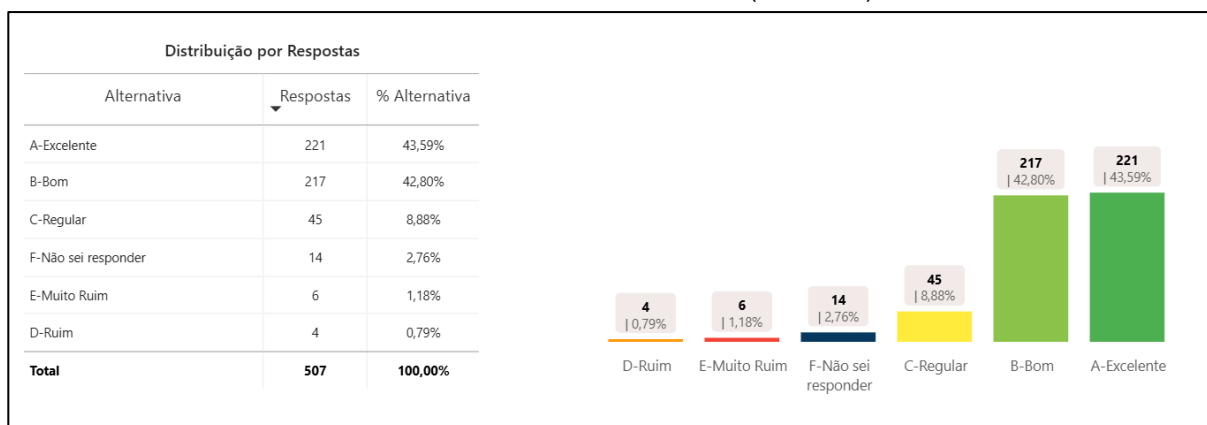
Distribuição por Respostas

| Alternativa | Respostas | % Alternativa |
|---|---|---|
| A-Excelente | 221 | 43,59% |
| B-Bom | 217 | 42,80% |
| C-Regular | 45 | 8,88% |
| F-Não sei responder | 14 | 2,76% |
| E-Muito Ruim | 6 | 1,18% |
| D-Ruim | 4 | 0,79% |
| Total | 507 | 100,00% |

4 | 0,79%
6 | 1,18%
14 | 2,76%
45 | 8,88%
217 | 42,80%
221 | 43,59%

D-Ruim E-Muito Ruim F-Não sei responder C-Regular B-Bom A-Excelente